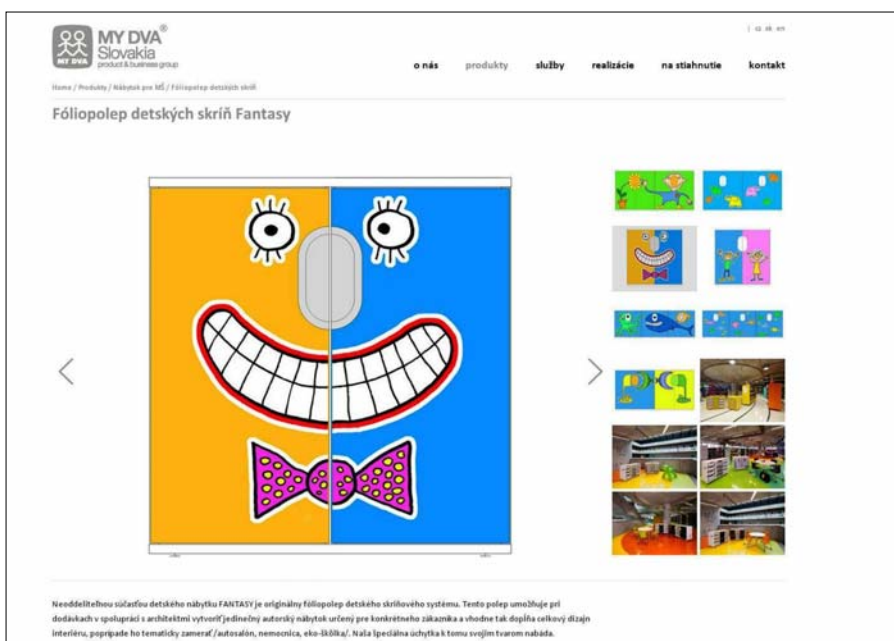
MY DVA®
Slovakia
product & business group
MY DVA

| cz sk en

o nás produkty služby realizácie na stiahnutie kontakt

Home / Produkty / Nábytok pre MŠ / Fóliopolep detských skríň

Fóliopolep detských skríň Fantasy

Neoddeliteľnou súčasťou detského nábytku FANTASY je originálny fóliopolep detského skriňového systému. Tento polep umožňuje pri dodávkach v spolupráci s architektmi vytvoriť jedinečný autorský nábytok určený pre konkrétneho zákazníka a vhodne tak dopĺňa celkový dizajn interiéru, poprípade ho tematicky zamerať /autosalón, nemocnica, eko-škôlka/. Naša špeciálna úchytka k tomu svojím tvarom nabáda.